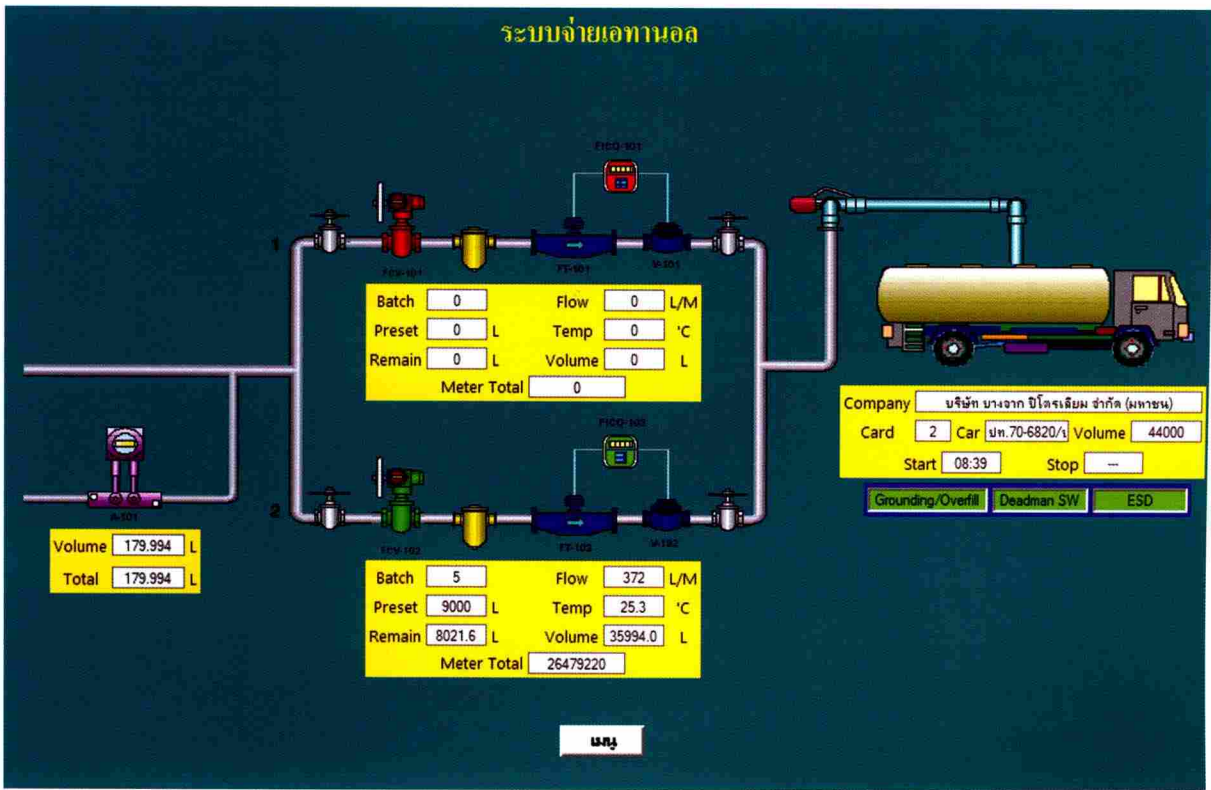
ระบบจ่ายเอทานอล

FICQ-101

1

FCV-101

FT-101

V-101

| Batch | 0 | | Flow | 0 | L/M |
|---|---|---|---|---|---|
| Preset | 0 | L | Temp | 0 | °C |
| Remain | 0 | L | Volume | 0 | L |

Meter Total 0

FICQ-102

2

FCV-102

FT-102

V-102

| Batch | 5 | | Flow | 372 | L/M |
|---|---|---|---|---|---|
| Preset | 9000 | L | Temp | 25.3 | °C |
| Remain | 8021.6 | L | Volume | 35994.0 | L |

Meter Total 26479220

A-101

| Volume | 179.994 | L |
|---|---|---|
| Total | 179.994 | L |

Company บริษัท บางจาก ปิโตรเลียม จำกัด (มหาชน)

Card 2 Car ปท.70-6820/ Volume 44000

Start 08:39 Stop ---

Grounding/Overfill Deadman SW ESD

เมนู